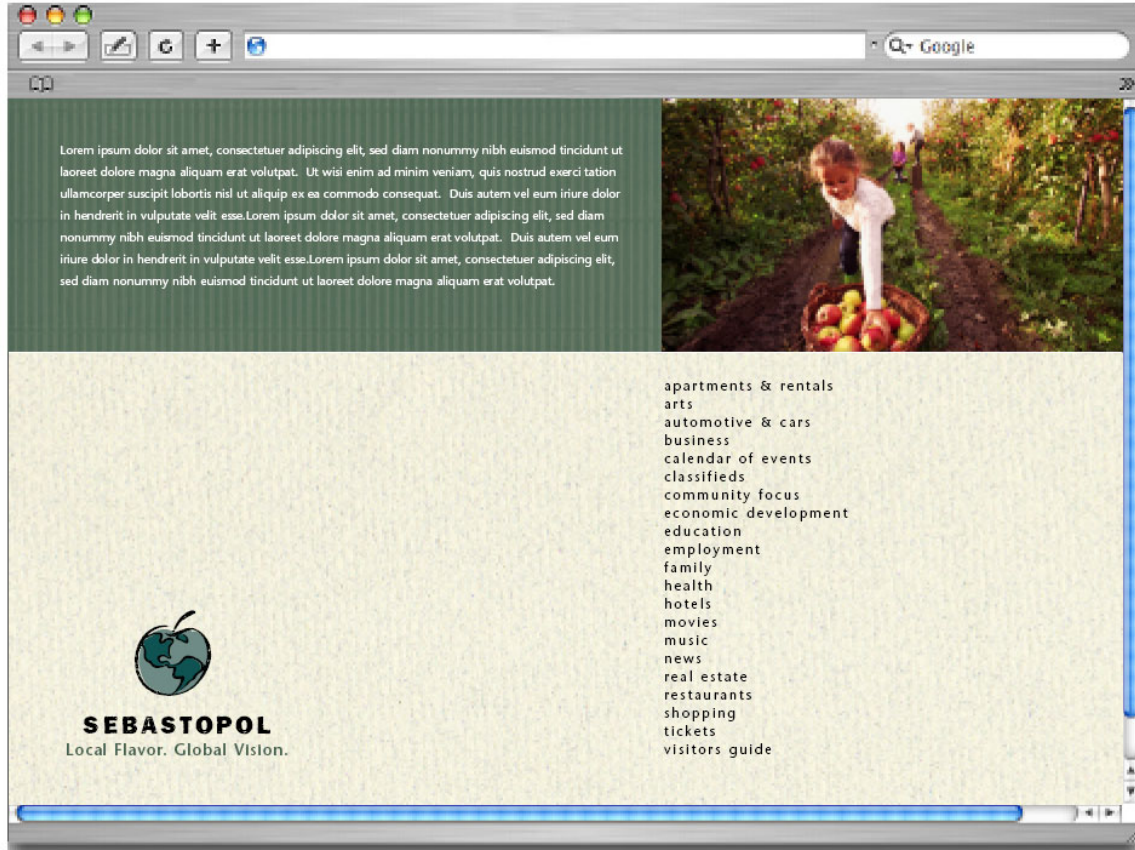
Google

Lorem ipsum dolor sit amet, consectetuer adipiscing elit, sed diam nonummy nibh euismod tincidunt ut laoreet dolore magna aliquam erat volutpat. Ut wisi enim ad minim veniam, quis nostrud exerci tation ullamcorper suscipit lobortis nisl ut aliquip ex ea commodo consequat. Duis autem vel eum iriure dolor in hendrerit in vulputate velit esse.Lorem ipsum dolor sit amet, consectetuer adipiscing elit, sed diam nonummy nibh euismod tincidunt ut laoreet dolore magna aliquam erat volutpat. Duis autem vel eum iriure dolor in hendrerit in vulputate velit esse.Lorem ipsum dolor sit amet, consectetuer adipiscing elit, sed diam nonummy nibh euismod tincidunt ut laoreet dolore magna aliquam erat volutpat.

apartments & rentals
arts
automotive & cars
business
calendar of events
classifieds
community focus
economic development
education
employment
family
health
hotels
movies
music
news
real estate
restaurants
shopping
tickets
visitors guide

SEBASTOPOL
Local Flavor. Global Vision.